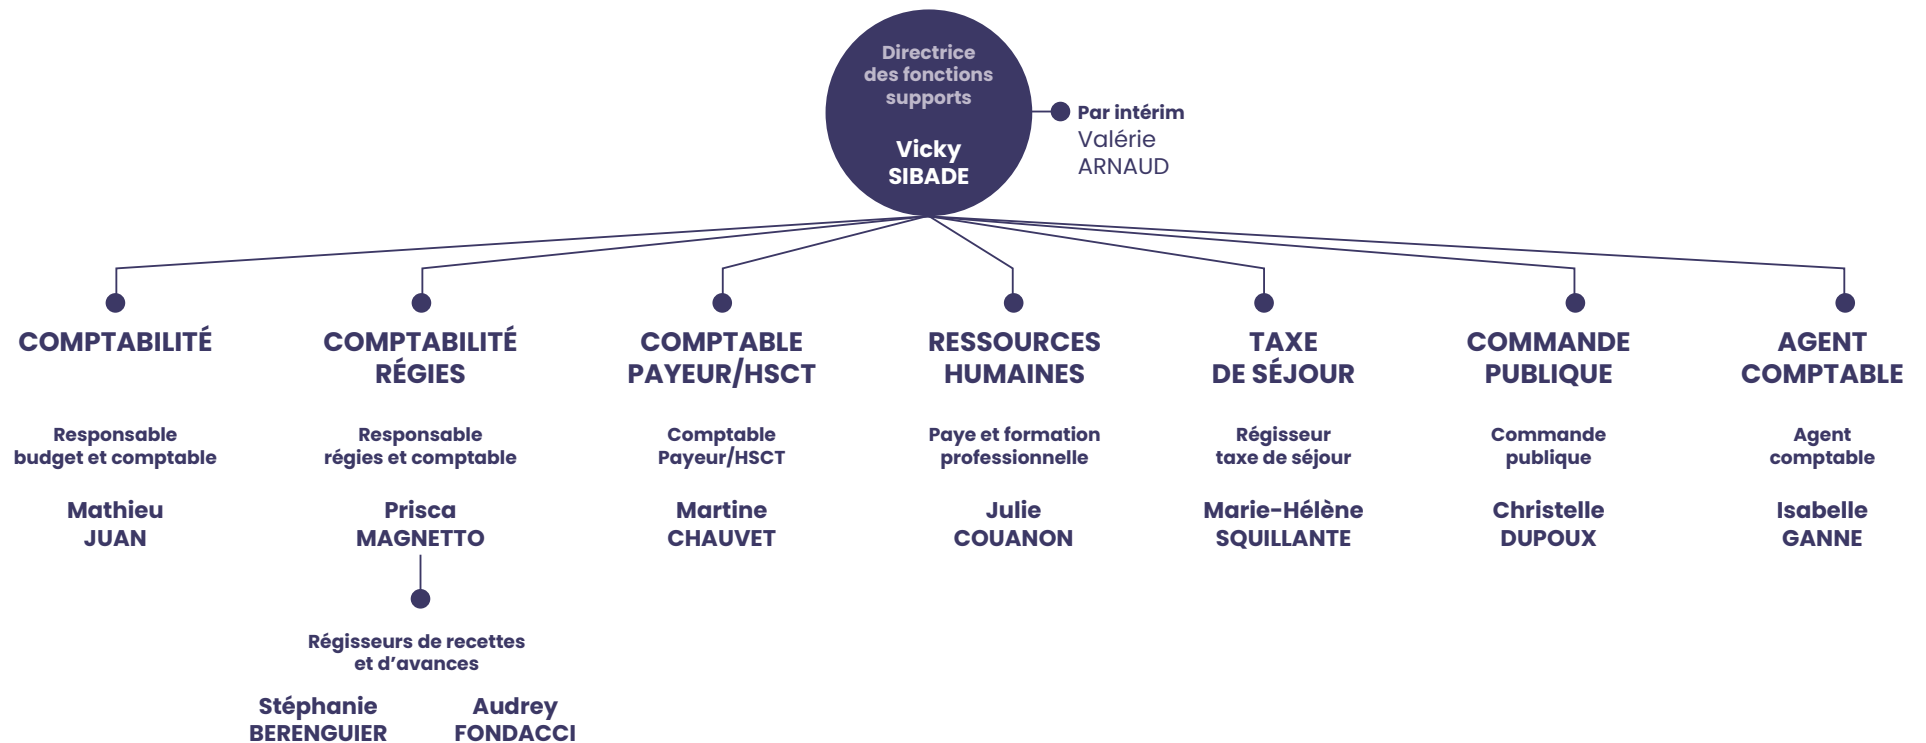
Directrice des fonctions supports

Vicky SIBADE

Par intérim
Valérie ARNAUD

COMPTABILITÉ

Responsable budget et comptable

Mathieu JUAN

COMPTABILITÉ RÉGIES

Responsable régies et comptable

Prisca MAGNETTO

Régisseurs de recettes et d'avances

Stéphanie BERENGUIER

Audrey FONDACCI

COMPTABLE PAYEUR/HSCT

Comptable Payeur/HSCT

Martine CHAUVET

RESSOURCES HUMAINES

Paye et formation professionnelle

Julie COUANON

TAXE DE SÉJOUR

Régisseur taxe de séjour

Marie-Hélène SQUILLANTE

COMMANDE PUBLIQUE

Commande publique

Christelle DUPOUX

AGENT COMPTABLE

Agent comptable

Isabelle GANNE